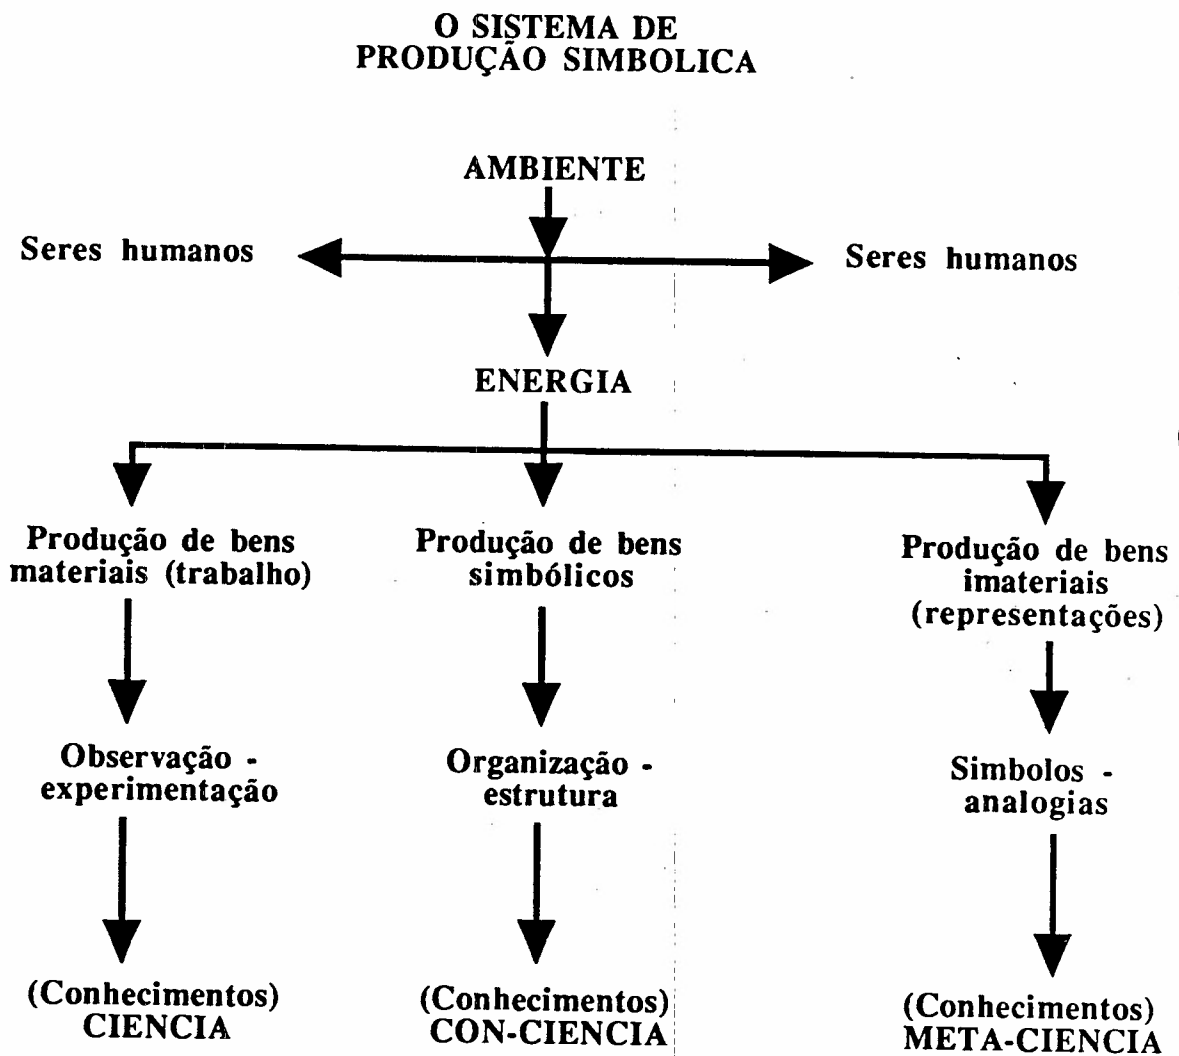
O SISTEMA DE PRODUÇÃO SIMBOLICA

AMBIENTE

Seres humanos

Seres humanos

ENERGIA

Produção de bens materiais (trabalho)

Observação - experimentação

(Conhecimentos) CIENCIA

Produção de bens simbólicos

Organização - estrutura

(Conhecimentos) CON-CIENCIA

Produção de bens imateriais (representações)

Simbolos - analogias

(Conhecimentos) META-CIENCIA